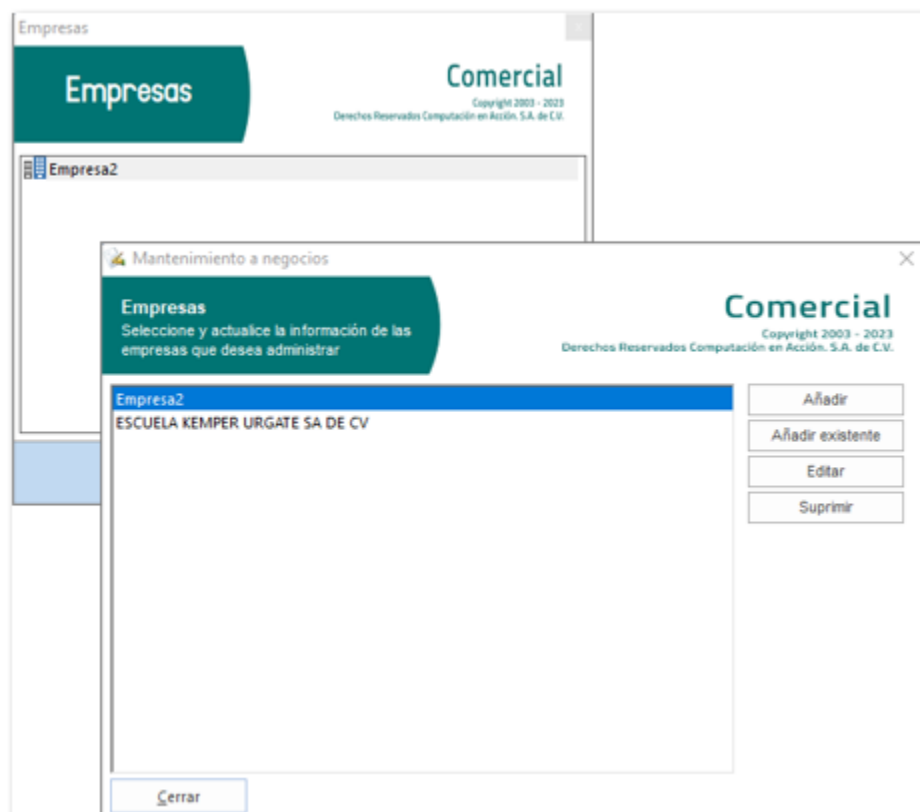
Empresas

Empresas

Comercial
Copyright 2003 - 2023
Derechos Reservados Computación en Acción. S.A. de C.V.

Empresa2

Mantenimiento a negocios

Empresas
Seleccione y actualice la información de las empresas que desea administrar

Comercial
Copyright 2003 - 2023
Derechos Reservados Computación en Acción. S.A. de C.V.

Empresa2
ESCUELA KEMPER URGATE SA DE CV

Añadir
Añadir existente
Editar
Suprimir

Cerrar